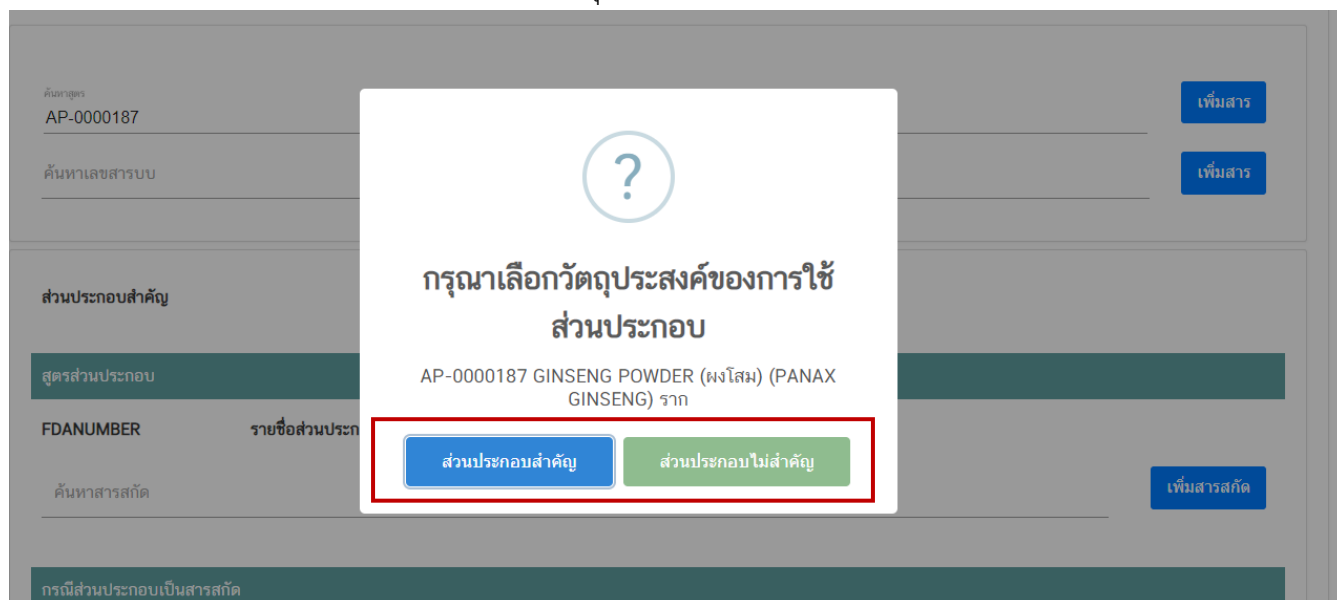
ค้นหาสูตร
AP-0000187

เพิ่มสาร

ค้นหาเลขสารบบ

เพิ่มสาร

ส่วนประกอบสำคัญ

สูตรส่วนประกอบ

FDANUMBER

รายชื่อส่วนประก

ค้นหาสารสกัด

เพิ่มสารสกัด

กรณีส่วนประกอบเป็นสารสกัด

?

กรุณาเลือกวัตถุประสงค์ของการใช้ส่วนประกอบ

AP-0000187 GINSENG POWDER (ผงโสม) (PANAX GINSENG) ราก

ส่วนประกอบสำคัญ

ส่วนประกอบไม่สำคัญ